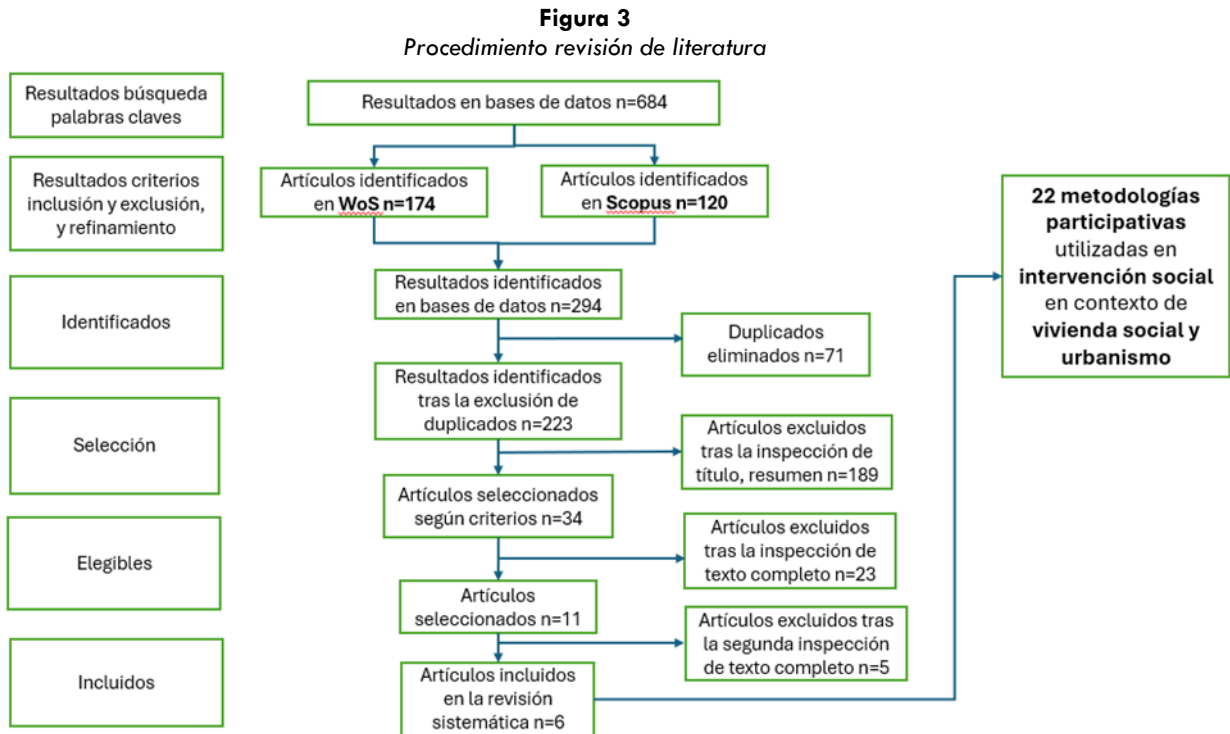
**Figura 3**
*Procedimiento revisión de literatura*

Resultados búsqueda palabras claves

Resultados criterios inclusión y exclusión, y refinamiento

Identificados

Selección

Elegibles

Incluidos

Resultados en bases de datos n=684

Artículos identificados en WoS n=174

Artículos identificados en Scopus n=120

Resultados identificados en bases de datos n=294

Duplicados eliminados n=71

Resultados identificados tras la exclusión de duplicados n=223

Artículos excluidos tras la inspección de título, resumen n=189

Artículos seleccionados según criterios n=34

Artículos excluidos tras la inspección de texto completo n=23

Artículos seleccionados n=11

Artículos excluidos tras la segunda inspección de texto completo n=5

Artículos incluidos en la revisión sistemática n=6

**22 metodologías participativas** utilizadas en **intervención social** en contexto de **vivienda social y urbanismo**